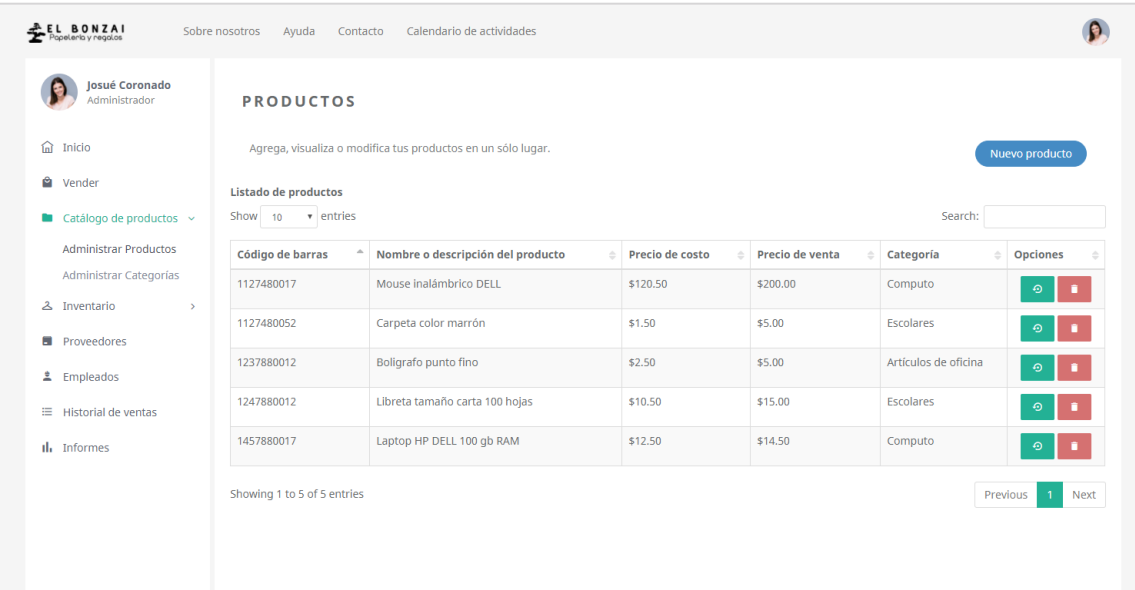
EL BONZAI
Papelería y regalos

Sobre nosotros Ayuda Contacto Calendario de actividades

Josué Coronado
Administrador

Inicio
Vender
Catálogo de productos
Administrar Productos
Administrar Categorías
Inventario
Proveedores
Empleados
Historial de ventas
Informes

PRODUCTOS

Agrega, visualiza o modifica tus productos en un sólo lugar.

Nuevo producto

Listado de productos

Show 10 entries

Search:

| Código de barras | Nombre o descripción del producto | Precio de costo | Precio de venta | Categoría | Opciones |
|---|---|---|---|---|---|
| 1127480017 | Mouse inalámbrico DELL | \$120.50 | \$200.00 | Computo | |
| 1127480052 | Carpeta color marrón | \$1.50 | \$5.00 | Escolares | |
| 1237880012 | Boligrafo punto fino | \$2.50 | \$5.00 | Artículos de oficina | |
| 1247880012 | Libreta tamaño carta 100 hojas | \$10.50 | \$15.00 | Escolares | |
| 1457880017 | Laptop HP DELL 100 gb RAM | \$12.50 | \$14.50 | Computo | |

Showing 1 to 5 of 5 entries

Previous 1 Next